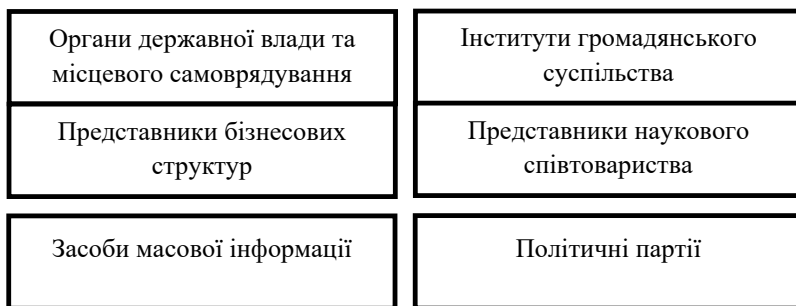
Органи державної влади та місцевого самоврядування

Інститути громадянського суспільства

Представники бізнесових структур

Представники наукового співтовариства

Засоби масової інформації

Політичні партії